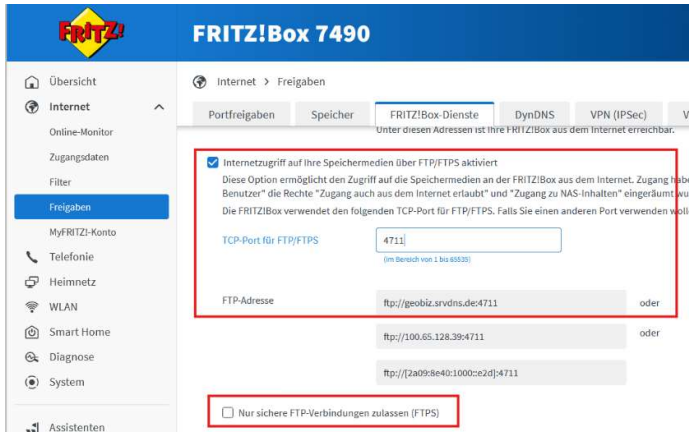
FRITZ!

FRITZ!Box 7490

Übersicht

Internet

Online-Monitor

Zugangsdaten

Filter

Freigaben

MyFRITZ!-Konto

Telefonie

Heimnetz

WLAN

Smart Home

Diagnose

System

Assistenten

Internet > Freigaben

Portfreigaben | Speicher | FRITZ!Box-Dienste | DynDNS | VPN (IPSec) | V

Unter diesen Adressen ist Ihre FRITZ!Box aus dem Internet erreichbar.

Internetzugriff auf Ihre Speichermedien über FTP/FTPS aktiviert

Diese Option ermöglicht den Zugriff auf die Speichermedien an der FRITZ!Box aus dem Internet. Zugang habe Benutzer" die Rechte "Zugang auch aus dem Internet erlaubt" und "Zugang zu NAS-Inhalten" eingeräumt wu

Die FRITZ!Box verwendet den folgenden TCP-Port für FTP/FTPS. Falls Sie einen anderen Port verwenden wolle

TCP-Port für FTP/FTPS 4711

(im Bereich von 1 bis 65535)

FTP-Adresse ftp://geobiz.srvdns.de:4711 oder

ftp://100.65.128.39:4711 oder

ftp://[2a09:8e40:1000::e2d]:4711

Nur sichere FTP-Verbindungen zulassen (FTPS)